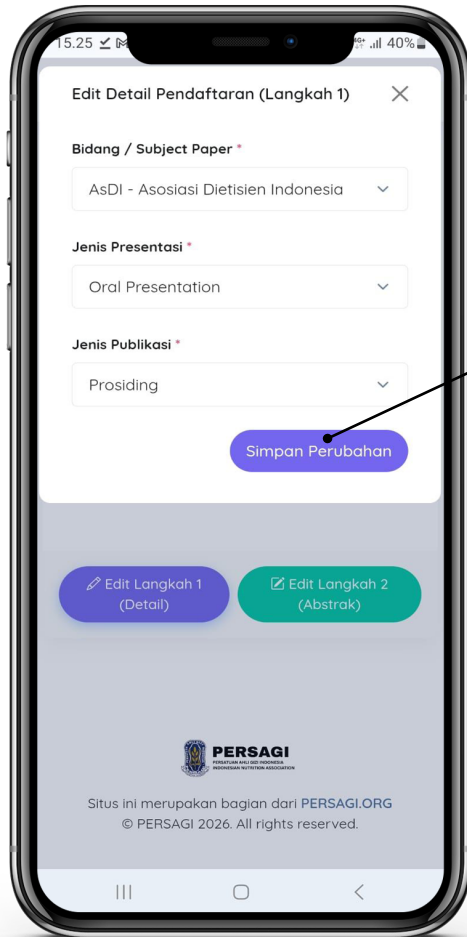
15.25 40%

Edit Detail Pendaftaran (Langkah 1) ×

Bidang / Subject Paper *

AsDI - Asosiasi Dietisien Indonesia

Jenis Presentasi *

Oral Presentation

Jenis Publikasi *

Prosiding

Simpan Perubahan

Edit Langkah 1 (Detail)

Edit Langkah 2 (Abstrak)

PERSAGI
PERSATUAN AHLI GIZI INDONESIA
INDONESIAN NUTRITION ASSOCIATION

Situs ini merupakan bagian dari PERSAGI.ORG
© PERSAGI 2026. All rights reserved.